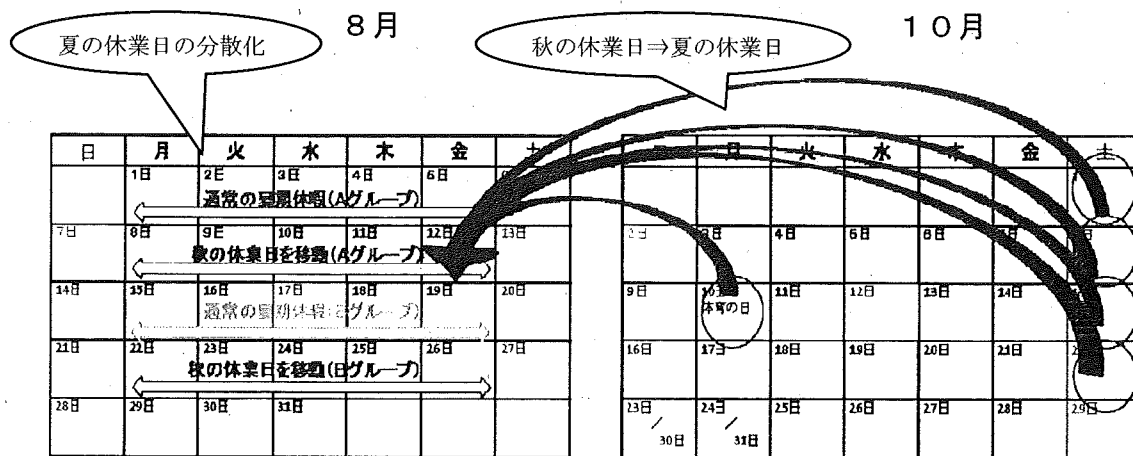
夏の休業日の分散化

８月

秋の休業日⇒夏の休業日

１０月

| 日 | 月 | 火 | 水 | 木 | 金 | 土 |
|---|---|---|---|---|---|---|
| | 1日 | 2日 | 3日 | 4日 | 5日 | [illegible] |
| 7日 | 8日 | 9日 | 10日 | 11日 | 12日 | 13日 |
| 14日 | 15日 | 16日 | 17日 | 18日 | 19日 | 20日 |
| 21日 | 22日 | 23日 | 24日 | 25日 | 26日 | 27日 |
| 28日 | 29日 | 30日 | 31日 | | | |

通常の夏季休暇(Aグループ)

秋の休業日を移動(Aグループ)

通常の夏季休暇(Bグループ)

秋の休業日を移動(Bグループ)

| 日 | 月 | 火 | 水 | 木 | 金 | 土 |
|---|---|---|---|---|---|---|
| | | | | | | |
| 2日 | 3日 | 4日 | 5日 | 6日 | 7日 | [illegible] |
| 9日 | 10日 体育の日 | 11日 | 12日 | 13日 | 14日 | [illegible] |
| 16日 | 17日 | 18日 | 19日 | 20日 | 21日 | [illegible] |
| 23日 / 30日 | 24日 / 31日 | 25日 | 26日 | 27日 | 28日 | 29日 |